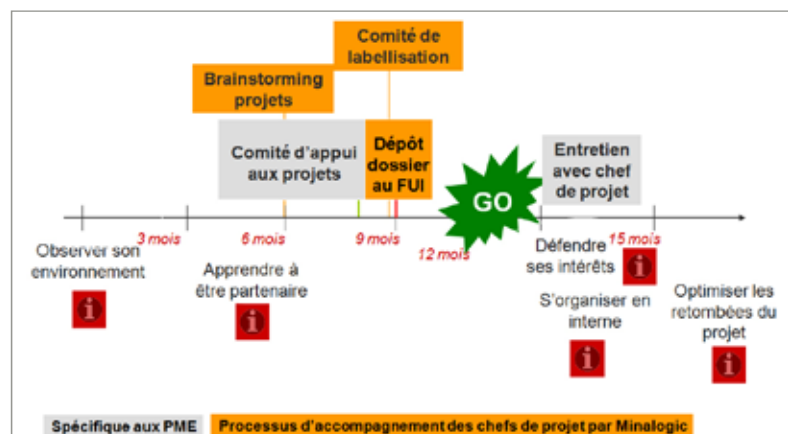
Comité de labellisation

Brainstorming projets

Comité d'appui aux projets

Dépôt dossier au FUI

GO

Entretien avec chef de projet

3 mois

6 mois

9 mois

12 mois

15 mois

Observer son environnement

i

Apprendre à être partenaire

i

Défendre ses intérêts

i

S'organiser en interne

i

Optimiser les retombées du projet

i

Spécifique aux PME

Processus d'accompagnement des chefs de projet par Minalogic